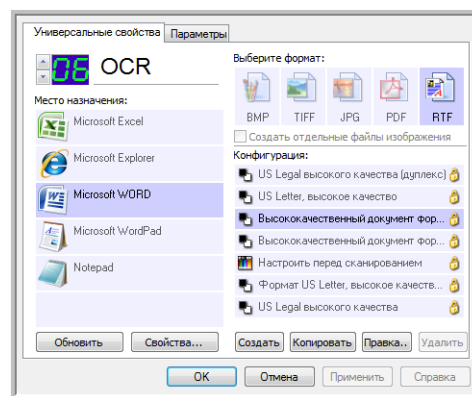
Универсальные свойства | Параметры

06 OCR

Место назначения:

Microsoft Excel

Microsoft Explorer

Microsoft WORD

Microsoft WordPad

Notepad

Обновить | Свойства...

Выберите формат:

BMP TIFF JPG PDF RTF

Создать отдельные файлы изображения

Конфигурация:

US Legal высокого качества (дуплекс)

US Letter, высокое качество

Высококачественный документ фор...

Высококачественный документ фор...

Настроить перед сканированием

Формат US Letter, высокое качеств...

US Legal высокого качества

Создать | Копировать | Правка.. | Удалить

OK | Отмена | Применить | Справка